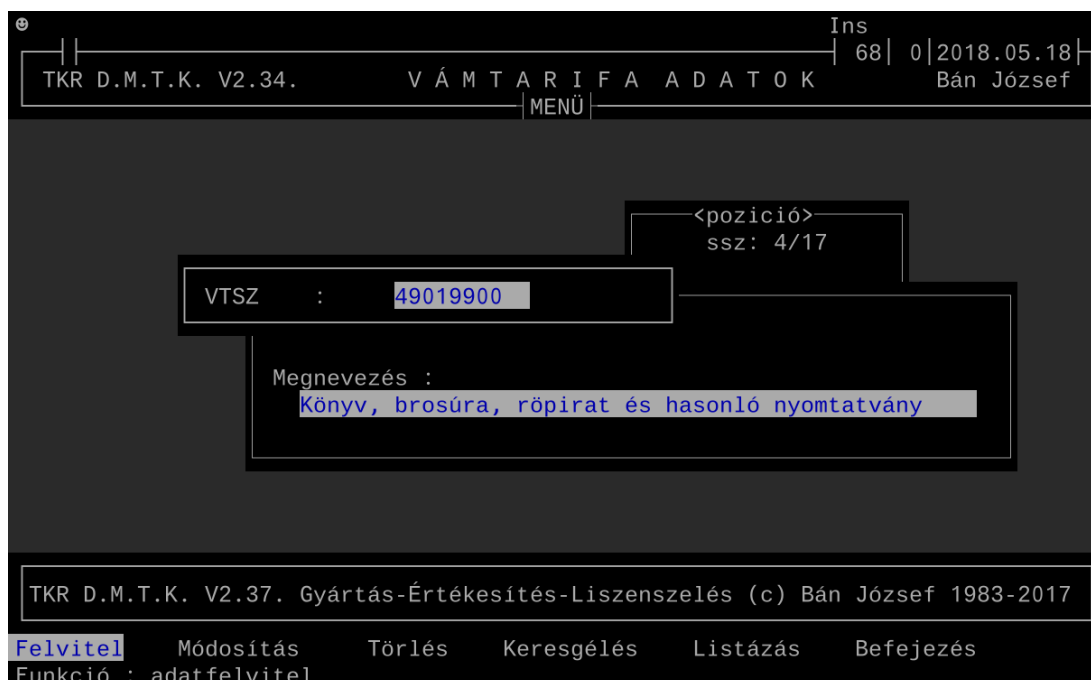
☻
Ins
68 | 0 | 2018.05.18
TKR D.M.T.K. V2.34.
V Á M T A R I F A A D A T O K
Bán József
MENÜ

<pozició>
ssz: 4/17

VTSZ : 49019900

Megnevezés :
Könyv, brosúra, röpirat és hasonló nyomtatvány

TKR D.M.T.K. V2.37. Gyártás-Értékesítés-Liszenszelés (c) Bán József 1983-2017

Felvitel Módosítás Törlés Keresgélés Listázás Befejezés
Funkció : adatfelvitel